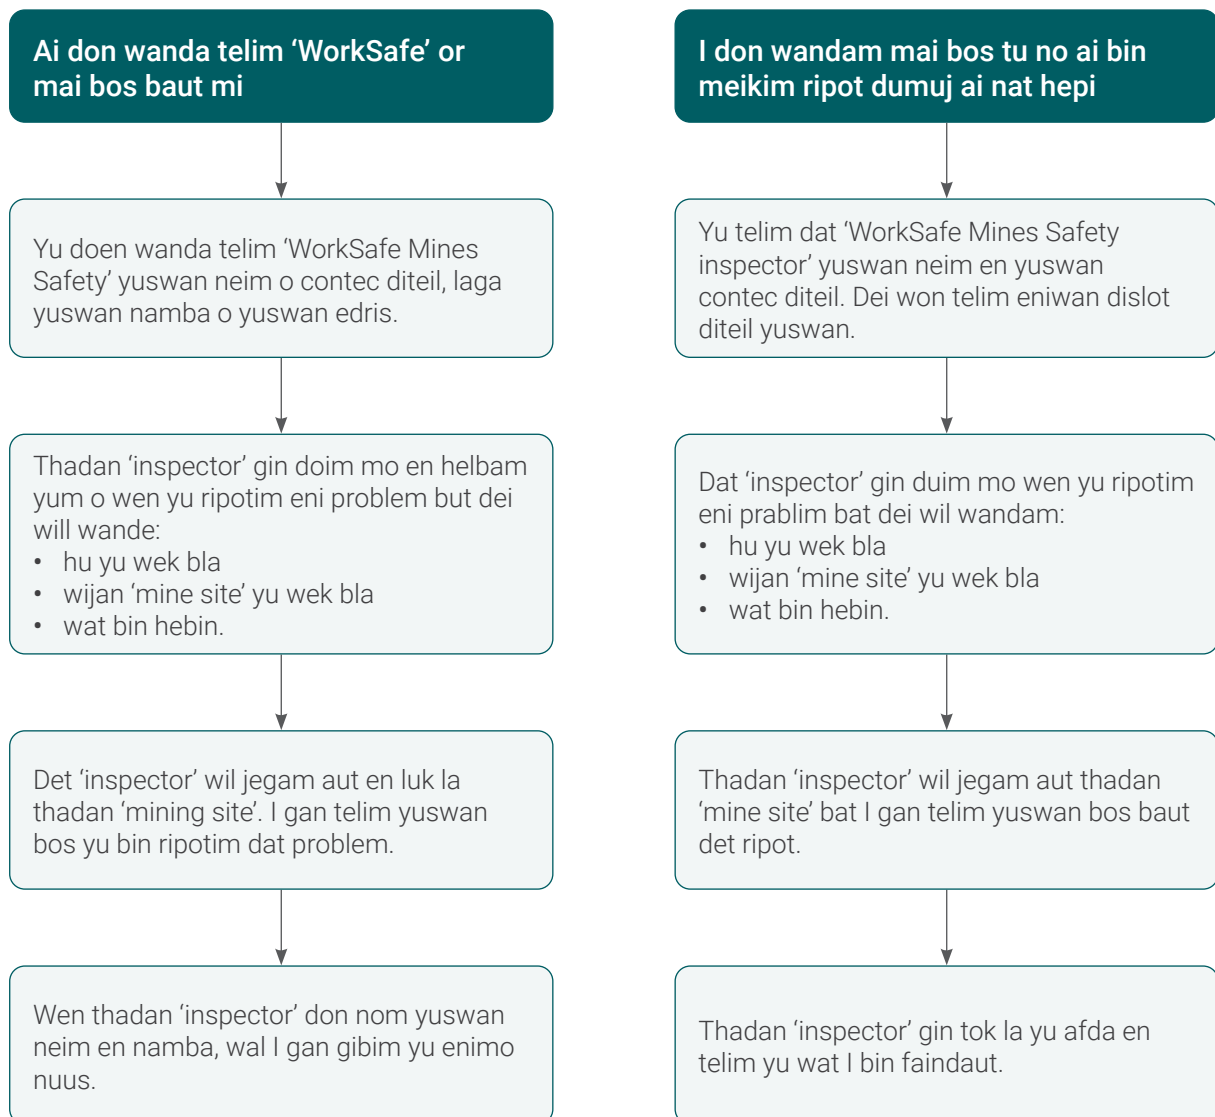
Ai don wanda telim 'WorkSafe' or mai bos baut mi

Yu doen wanda telim 'WorkSafe Mines Safety' yuswan neim o contec diteil, laga yuswan namba o yuswan edris.

Thadan 'inspector' gin doim mo en helbam yum o wen yu ripotim eni problem but dei will wande:
• hu yu wek bla
• wijan 'mine site' yu wek bla
• wat bin hebin.

Det 'inspector' wil jegam aut en luk la thadan 'mining site'. I gan telim yuswan bos yu bin ripotim dat problem.

Wen thadan 'inspector' don nom yuswan neim en namba, wal I gan gibim yu enimo nuus.

I don wandam mai bos tu no ai bin meikim ripot dumuj ai nat hepi

Yu telim dat 'WorkSafe Mines Safety inspector' yuswan neim en yuswan contec diteil. Dei won telim eniwan dislot diteil yuswan.

Dat 'inspector' gin duim mo wen yu ripotim eni prablim bat dei wil wandam:
• hu yu wek bla
• wijan 'mine site' yu wek bla
• wat bin hebin.

Thadan 'inspector' wil jegam aut thadan 'mine site' bat I gan telim yuswan bos baut det ripot.

Thadan 'inspector' gin tok la yu afda en telim yu wat I bin faindaut.